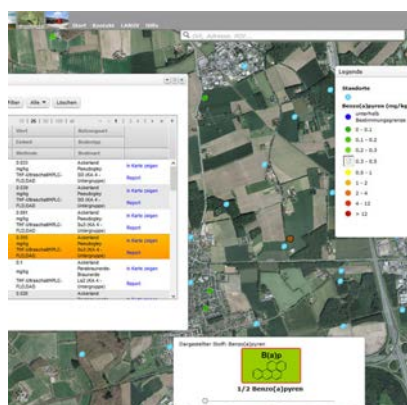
Stoff Kontakt LANUV Hilfe

Legende

Standorte

Benzo(a)pyren (mg/kg)

unterhalb Bestimmungsgrenze

0 - 0,1

0,1 - 0,2

0,2 - 0,3

0,3 - 0,5

0,5 - 1

1 - 2

2 - 4

4 - 10

> 10

Filter Alle Löschen

Stoff

Einheit

Methode

In Karte zeigen

Report

In Karte zeigen

Report

In Karte zeigen

Report

In Karte zeigen

Report

In Karte zeigen

Report

Dargestellter Stoff: Benzo(a)pyren

B(a)p

1/2 Benzo(a)pyren